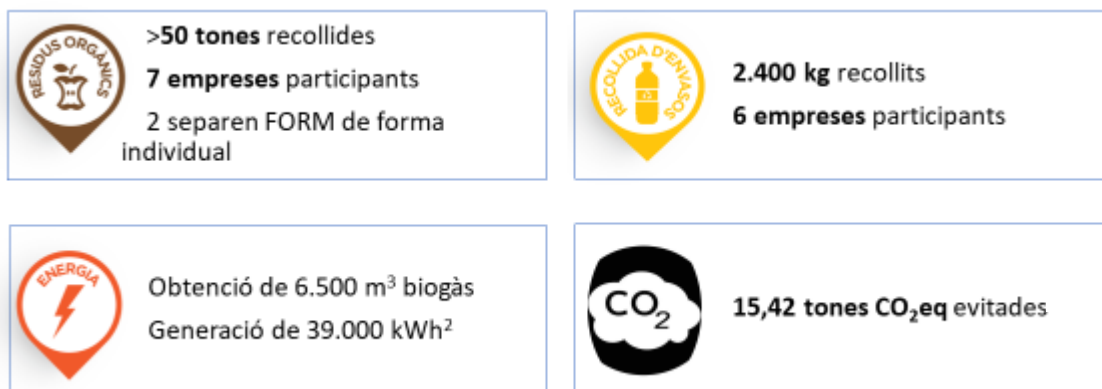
RESIDUS ORGÀNICS

>**50 tones** recollides

**7 empreses** participants

2 separen FORM de forma individual

RECOLLIDA D'ENVASOS

**2.400 kg** recollits

**6 empreses** participants

ENERGIA

Obtenció de 6.500 m$^3$ biogàs

Generació de 39.000 kWh$^2$

$CO_2$

**15,42 tones $CO_2$eq** evitades